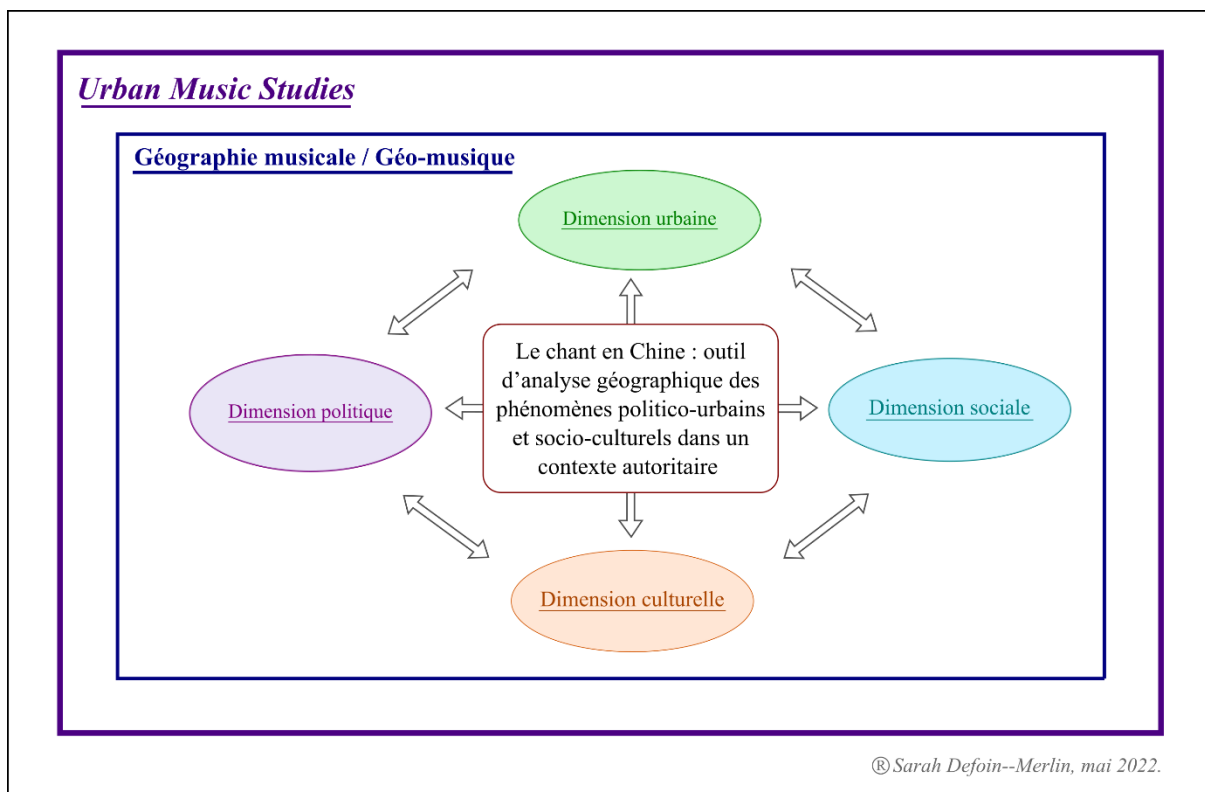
Urban Music Studies

Géographie musicale / Géo-musique

Dimension urbaine

Dimension politique

Le chant en Chine : outil d'analyse géographique des phénomènes politico-urbains et socio-culturels dans un contexte autoritaire

Dimension sociale

Dimension culturelle

® Sarah Defoin--Merlin, mai 2022.